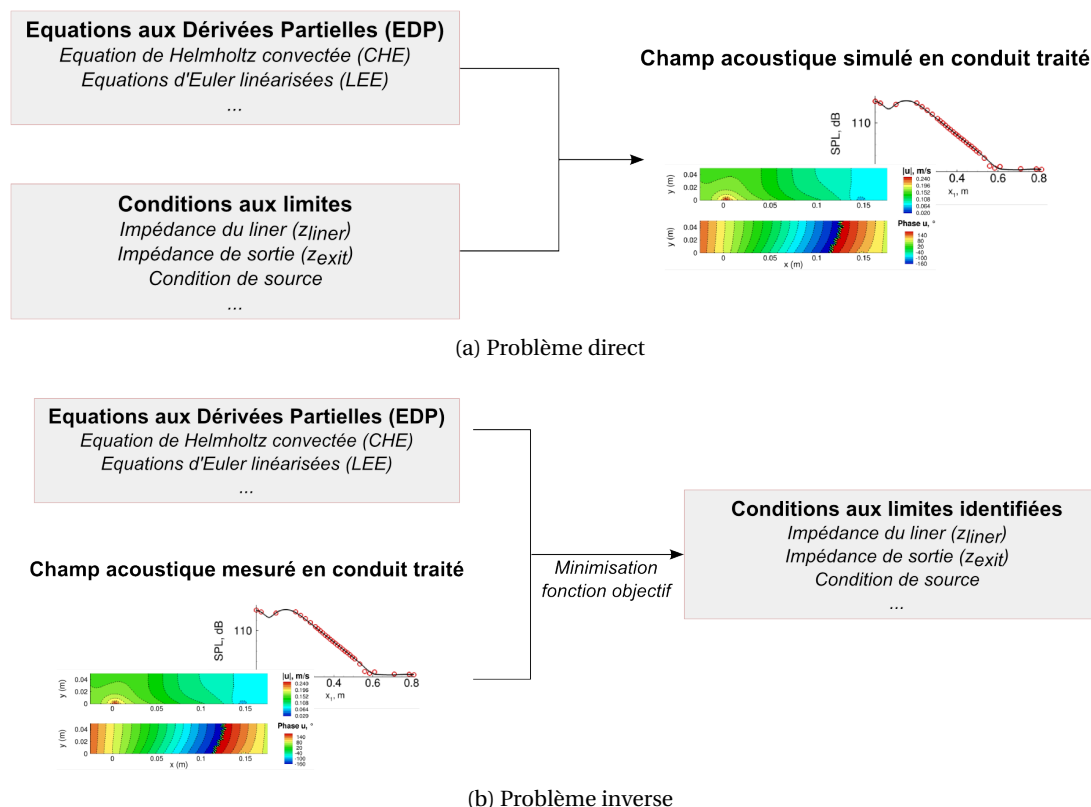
**Equations aux Dérivées Partielles (EDP)**
*Equation de Helmholtz convectée (CHE)*
*Equations d'Euler linéarisées (LEE)*
*...*

**Conditions aux limites**
*Impédance du liner ($z_{liner}$)*
*Impédance de sortie ($z_{exit}$)*
*Condition de source*
*...*

**Champ acoustique simulé en conduit traité**

SPL, dB
110
0.4
0.6
0.8
$x_1$, m

y (m)
0.04
0.02
0
0
0.05
0.1
0.15
|u|, m/s
0.240
0.196
0.152
0.108
0.064
0.020

y (m)
0.04
0.02
0
0
0.05
0.1
0.15
x (m)
Phase u, °
140
80
20
-40
-100
-160

(a) Problème direct

**Equations aux Dérivées Partielles (EDP)**
*Equation de Helmholtz convectée (CHE)*
*Equations d'Euler linéarisées (LEE)*
*...*

**Champ acoustique mesuré en conduit traité**

SPL, dB
110
0.4
0.6
0.8
$x_1$, m

y (m)
0.04
0.02
0
0
0.05
0.1
0.15
|u|, m/s
0.249
0.196
0.152
0.108
0.064
0.020

y (m)
0.04
0.02
0
0
0.05
0.1
0.15
x (m)
Phase u, °
140
80
20
-40
-100
-160

*Minimisation*
*fonction objectif*

**Conditions aux limites identifiées**
*Impédance du liner ($z_{liner}$)*
*Impédance de sortie ($z_{exit}$)*
*Condition de source*
*...*

(b) Problème inverse